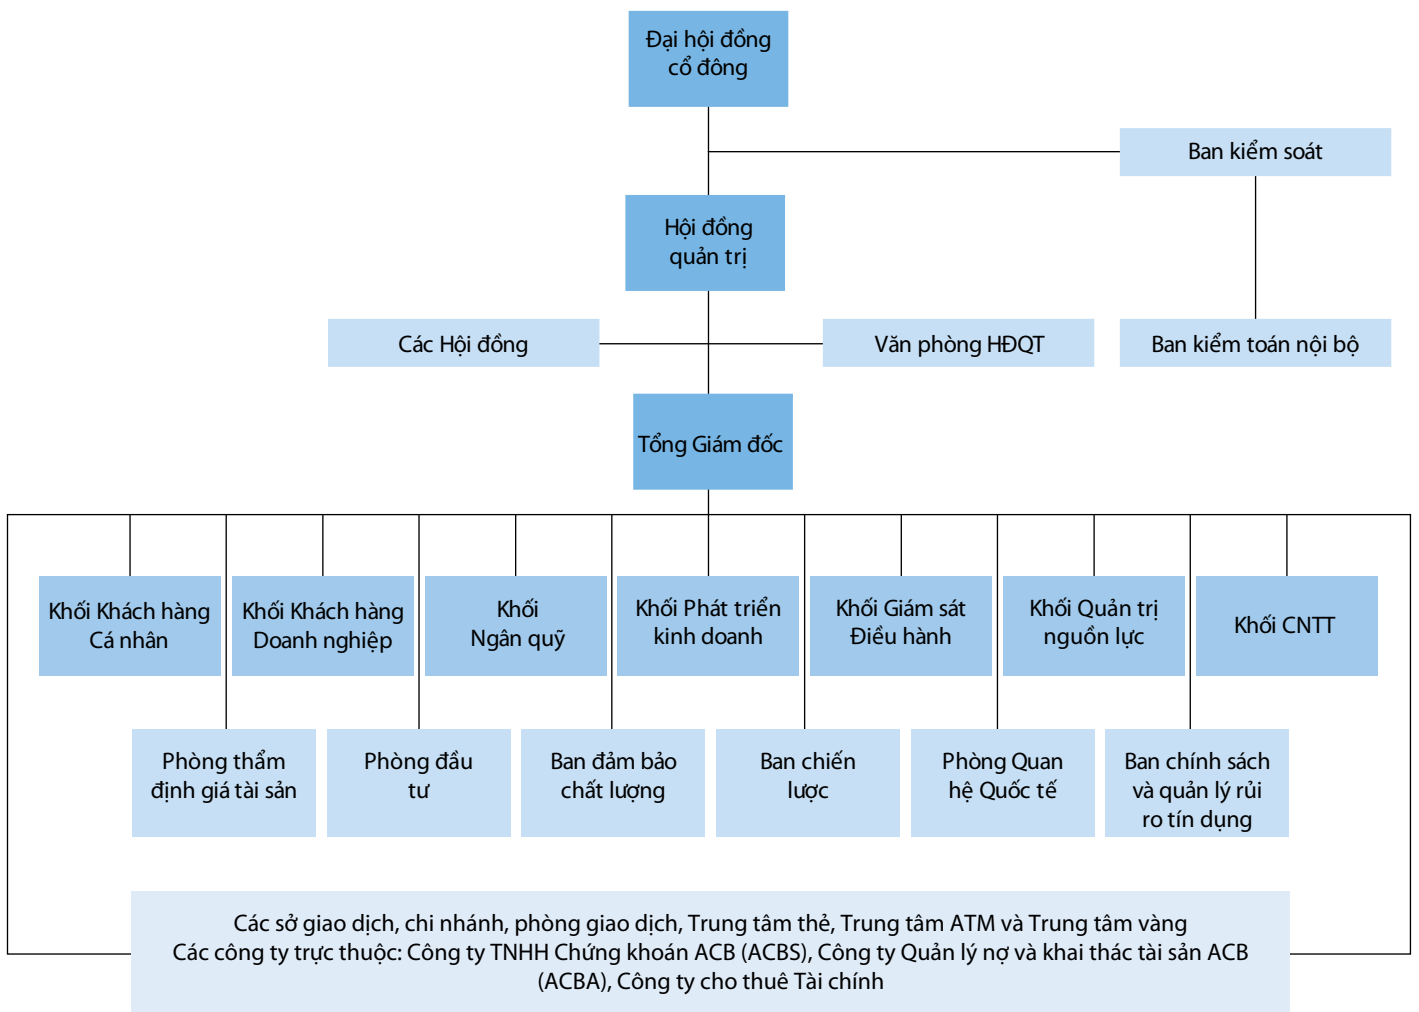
Đại hội đồng cổ đông

Ban kiểm soát

Hội đồng quản trị

Các Hội đồng

Văn phòng HĐQT

Ban kiểm toán nội bộ

Tổng Giám đốc

Khối Khách hàng Cá nhân

Khối Khách hàng Doanh nghiệp

Khối Ngân quỹ

Khối Phát triển kinh doanh

Khối Giám sát Điều hành

Khối Quản trị nguồn lực

Khối CNTT

Phòng thẩm định giá tài sản

Phòng đầu tư

Ban đảm bảo chất lượng

Ban chiến lược

Phòng Quan hệ Quốc tế

Ban chính sách và quản lý rủi ro tín dụng

Các sở giao dịch, chi nhánh, phòng giao dịch, Trung tâm thẻ, Trung tâm ATM và Trung tâm vàng
Các công ty trực thuộc: Công ty TNHH Chứng khoán ACB (ACBS), Công ty Quản lý nợ và khai thác tài sản ACB (ACBA), Công ty cho thuê Tài chính